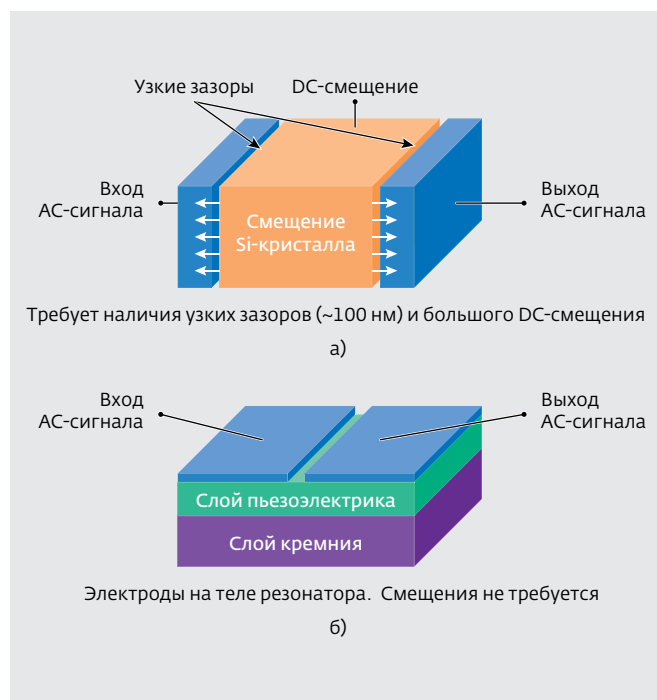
Узкие зазоры
DC-смещение
Вход AC-сигнала
Смещение Si-кристалла
Выход AC-сигнала
Требует наличия узких зазоров (~100 нм) и большого DC-смещения
а)

Вход AC-сигнала
Выход AC-сигнала
Слой пьезоэлектрика
Слой кремния
Электроды на теле резонатора. Смещения не требуется
б)